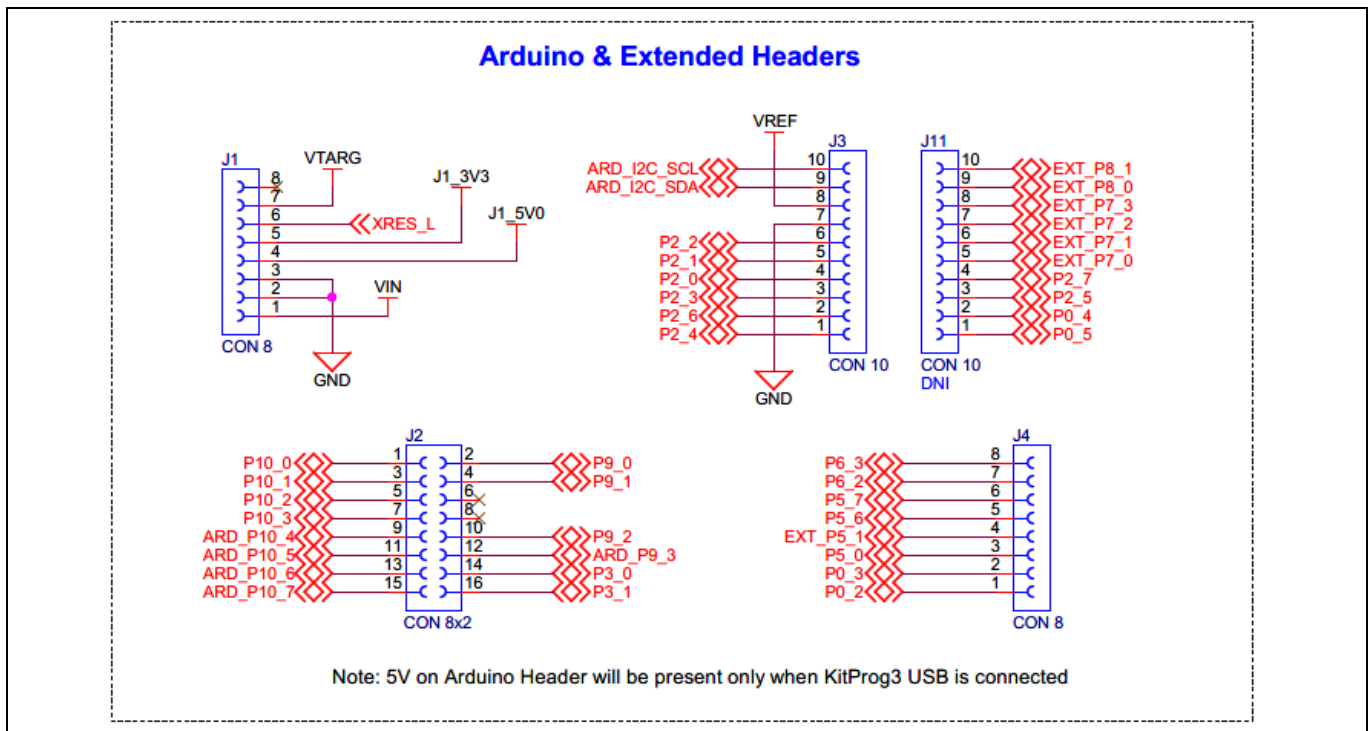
Arduino & Extended Headers

J1
8
7
6
5
4
3
2
1
CON 8
VTARG
J1_3V3
J1_5V0
XRES_L
VIN
GND

VREF
J3
ARD_I2C_SCL
ARD_I2C_SDA
10
9
8
7
6
5
4
3
2
1
P2_2
P2_1
P2_0
P2_3
P2_6
P2_4
CON 10
GND

J11
10
9
8
7
6
5
4
3
2
1
EXT_P8_1
EXT_P8_0
EXT_P7_3
EXT_P7_2
EXT_P7_1
EXT_P7_0
P2_7
P2_5
P0_4
P0_5
CON 10
DNI

J2
P10_0
P10_1
P10_2
P10_3
ARD_P10_4
ARD_P10_5
ARD_P10_6
ARD_P10_7
1
3
5
7
9
11
13
15
2
4
6
8
10
12
14
16
P9_0
P9_1
P9_2
ARD_P9_3
P3_0
P3_1
CON 8x2

J4
P6_3
P6_2
P5_7
P5_6
EXT_P5_1
P5_0
P0_3
P0_2
8
7
6
5
4
3
2
1
CON 8

Note: 5V on Arduino Header will be present only when KitProg3 USB is connected